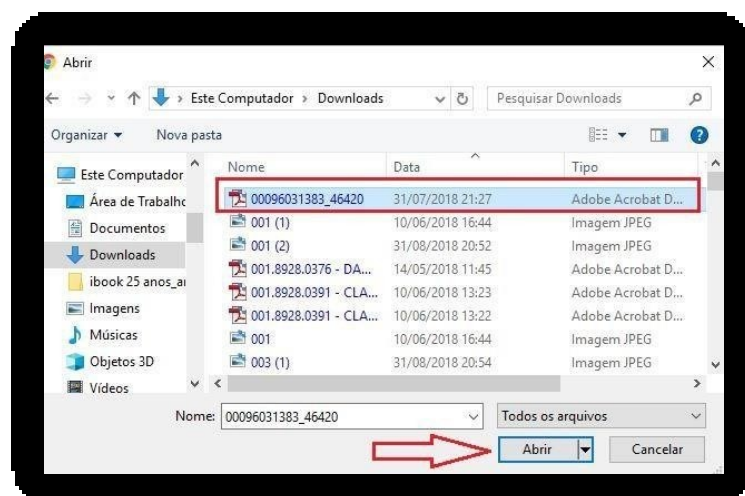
Abrir

Este Computador > Downloads

Pesquisar Downloads

Organizar ▾ Nova pasta

Este Computador
Área de Trabalho
Documentos
Downloads
ibook 25 anos_a
Imagens
Músicas
Objetos 3D
Vídeos

| Nome | Data | Tipo |
|---|---|---|
| 00096031383_46420 | 31/07/2018 21:27 | Adobe Acrobat D... |
| 001 (1) | 10/06/2018 16:44 | Imagem JPEG |
| 001 (2) | 31/08/2018 20:52 | Imagem JPEG |
| 001.8928.0376 - DA... | 14/05/2018 11:45 | Adobe Acrobat D... |
| 001.8928.0391 - CLA... | 10/06/2018 13:23 | Adobe Acrobat D... |
| 001.8928.0391 - CLA... | 10/06/2018 13:22 | Adobe Acrobat D... |
| 001 | 10/06/2018 16:44 | Imagem JPEG |
| 003 (1) | 31/08/2018 20:54 | Imagem JPEG |

Nome: 00096031383_46420

Todos os arquivos

Abrir

Cancelar